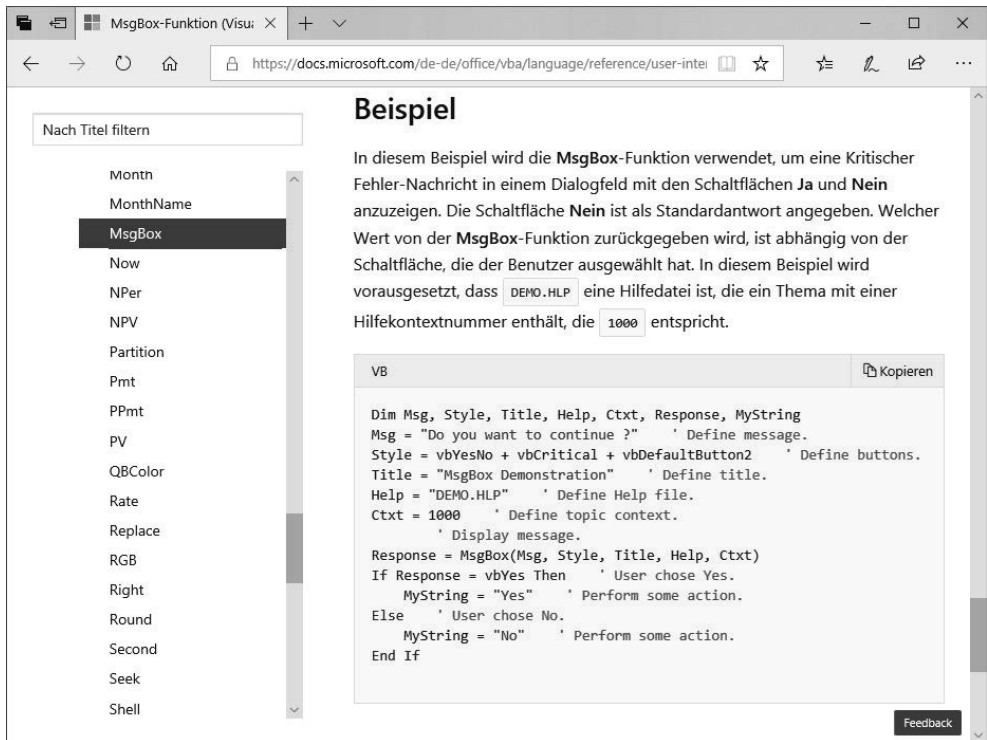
MsgBox-Funktion (Visu ×

https://docs.microsoft.com/de-de/office/vba/language/reference/user-inte

Nach Titel filtern

Month
MonthName
MsgBox
Now
NPer
NPV
Partition
Pmt
PPmt
PV
QBColor
Rate
Replace
RGB
Right
Round
Second
Seek
Shell

Beispiel

In diesem Beispiel wird die MsgBox-Funktion verwendet, um eine Kritischer Fehler-Nachricht in einem Dialogfeld mit den Schaltflächen Ja und Nein anzuzeigen. Die Schaltfläche Nein ist als Standardantwort angegeben. Welcher Wert von der MsgBox-Funktion zurückgegeben wird, ist abhängig von der Schaltfläche, die der Benutzer ausgewählt hat. In diesem Beispiel wird vorausgesetzt, dass DEMO.HLP eine Hilfedatei ist, die ein Thema mit einer Hilfekontextnummer enthält, die 1000 entspricht.

VB

Kopieren

```
Dim Msg, Style, Title, Help, Ctxt, Response, MyString
Msg = "Do you want to continue ?"    ' Define message.
Style = vbYesNo + vbCritical + vbDefaultButton2    ' Define buttons.
Title = "MsgBox Demonstration"    ' Define title.
Help = "DEMO.HLP"    ' Define Help file.
Ctxt = 1000    ' Define topic context.
        ' Display message.
Response = MsgBox(Msg, Style, Title, Help, Ctxt)
If Response = vbYes Then    ' User chose Yes.
    MyString = "Yes"    ' Perform some action.
Else    ' User chose No.
    MyString = "No"    ' Perform some action.
End If
```

Feedback